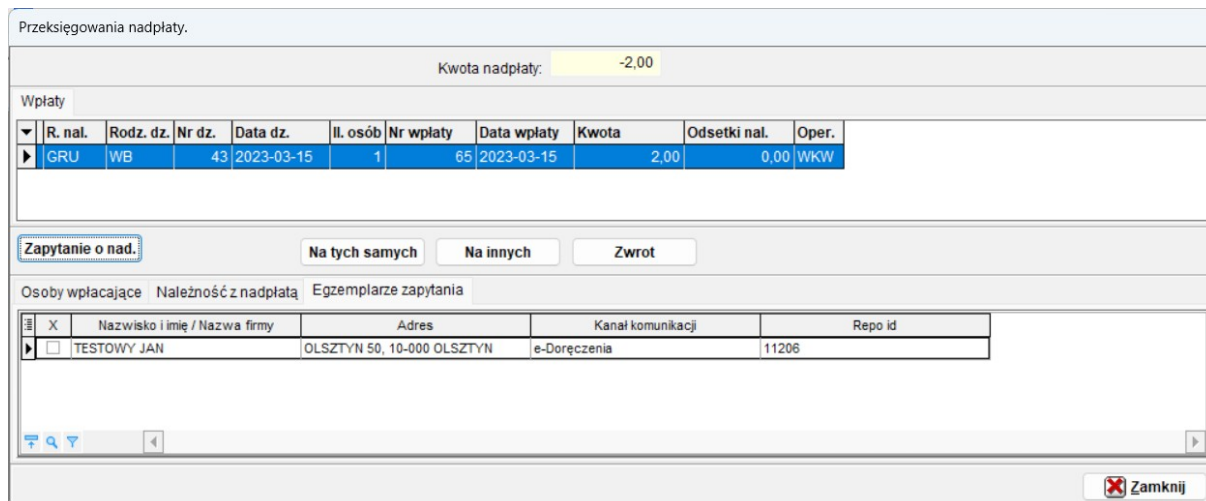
Przeksięgowania nadpłaty.

Kwota nadpłaty: -2,00

Wpłaty

| R. nal. | Rodz. dz. | Nr dz. | Data dz. | Il. osób | Nr wpłaty | Data wpłaty | Kwota | Odsetki nal. | Oper. |
|---|---|---|---|---|---|---|---|---|---|
| GRU | WB | 43 | 2023-03-15 | 1 | 65 | 2023-03-15 | 2,00 | 0,00 | WKW |

Zapytanie o nad.

Na tych samych

Na innych

Zwrot

Osoby wpłacające

Należność z nadpłatą

Egzemplarze zapytania

| X | Nazwisko i imię / Nazwa firmy | Adres | Kanał komunikacji | Repo id |
|---|---|---|---|---|
| | TESTOWY JAN | OLSZTYN 50, 10-000 OLSZTYN | e-Doręczenia | 11206 |

Zamknij